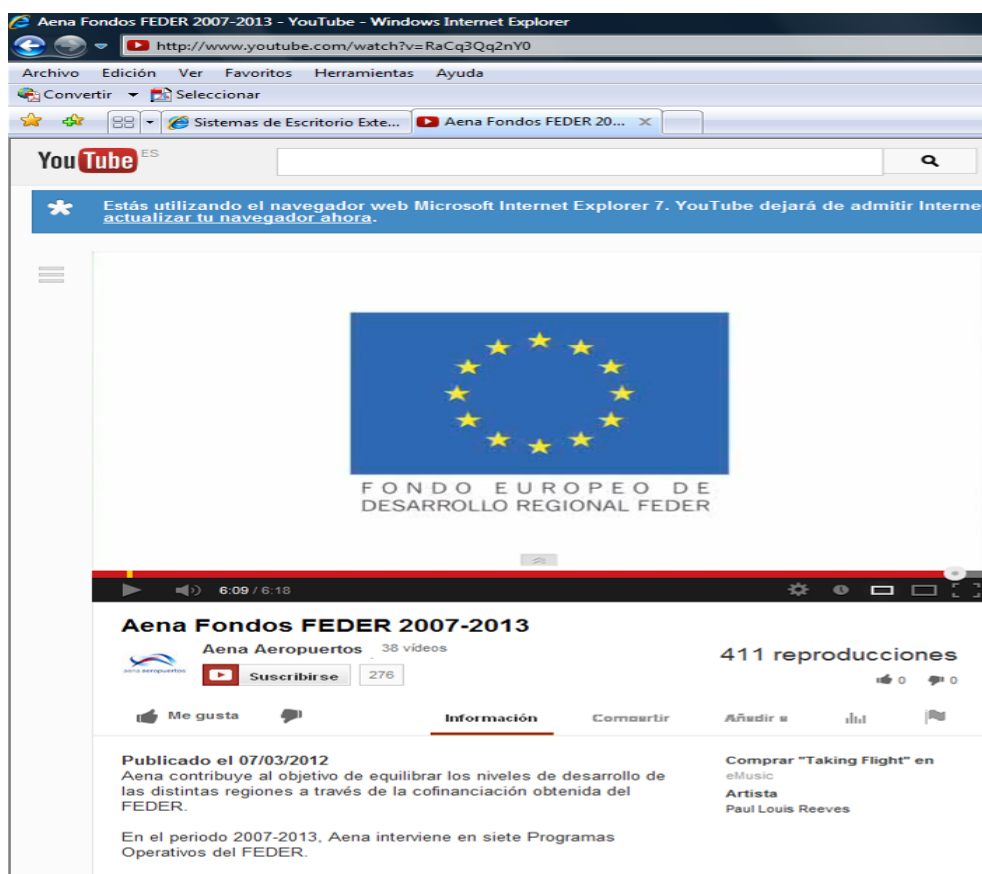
Aena Fondos FEDER 2007-2013 - YouTube - Windows Internet Explorer

http://www.youtube.com/watch?v=RaCq3Qq2nY0

Archivo Edición Ver Favoritos Herramientas Ayuda

Convertir Seleccionar

Sistemas de Escritorio Exte... Aena Fondos FEDER 20...

YouTube ES

Estás utilizando el navegador web Microsoft Internet Explorer 7. YouTube dejará de admitir Interne actualizar tu navegador ahora.

FONDO EUROPEO DE DESARROLLO REGIONAL FEDER

6:09 / 6:18

Aena Fondos FEDER 2007-2013

Aena Aeropuertos 38 vídeos

aena aeropuertos

Suscribirse 276

411 reproducciones

0 0

Me gusta

Información Compartir Añadir a

Publicado el 07/03/2012
Aena contribuye al objetivo de equilibrar los niveles de desarrollo de las distintas regiones a través de la cofinanciación obtenida del FEDER.

En el periodo 2007-2013, Aena interviene en siete Programas Operativos del FEDER.

Comprar "Taking Flight" en
eMusic
Artista
Paul Louis Reeves